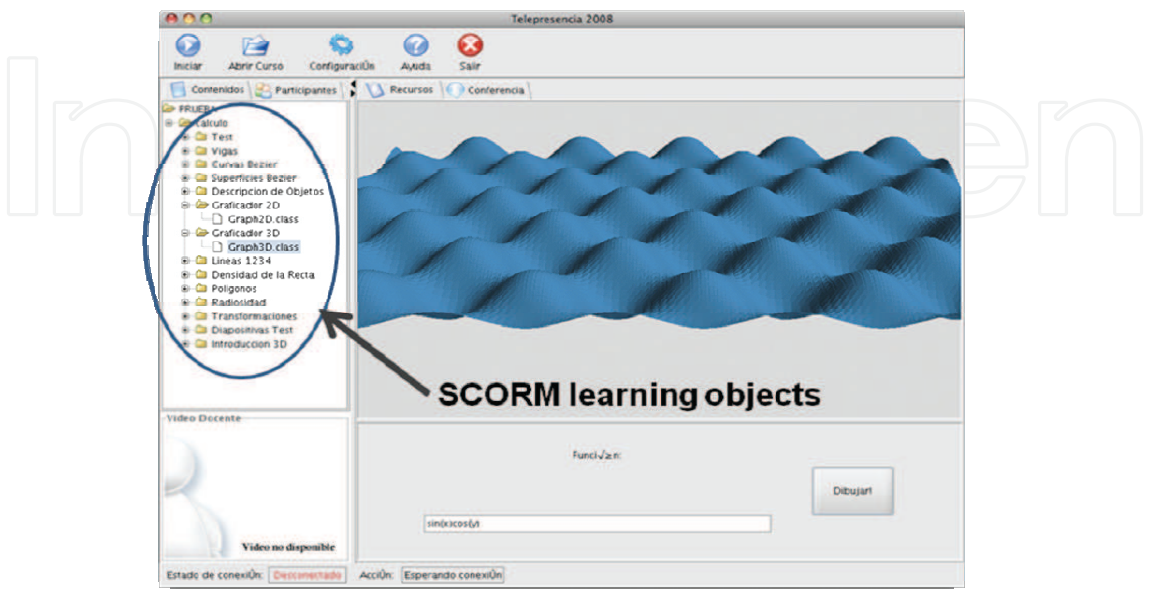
Telepresencia 2008

Iniciar Abrir Curso ConfiguraciÛn Ayuda Salir

Contenidos Participantes Recursos Conferencia

PRUEBA
Calculo
Test
Vigas
Curvas Bezier
Superficies Bezier
Descripcion de Objetos
Graficador 2D
Graph2D.class
Graficador 3D
Graph3D.class
Lineas 1234
Densidad de la Recta
Poligonos
Radiosidad
Transformaciones
Diapositivas Test
Introduccion 3D

SCORM learning objects

Video Docente

Video no disponible

Funci√≥n:

Dibujar!

sin(x)cos(y)

Estado de conexiÛn: Desconectado AcciÛn: Esperando conexiÛn